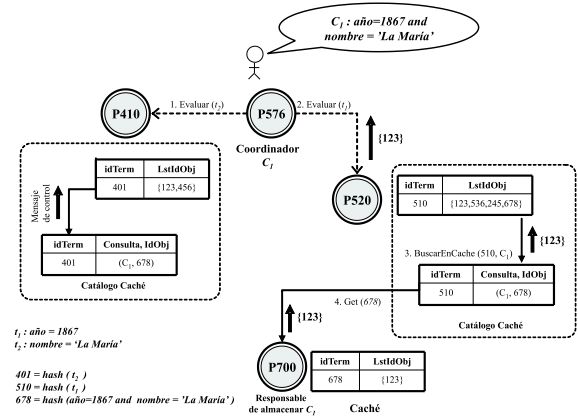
$C_1$ : año=1867 and nombre = 'La María'

P410

1. Evaluar ($t_2$)

P576

2. Evaluar ($t_1$)

Coordinador $C_1$

{123}

P520

| idTerm | LstIdObj |
|---|---|
| 401 | {123,456} |

Mensaje de control

| idTerm | Consulta, IdObj |
|---|---|
| 401 | ($C_1$, 678) |

Catálogo Caché

| idTerm | LstIdObj |
|---|---|
| 510 | {123,536,245,678} |

{123}

3. BuscarEnCache (510, $C_1$)

| idTerm | Consulta, IdObj |
|---|---|
| 510 | ($C_1$, 678) |

4. Get (678)

{123}

Catálogo Caché

$t_1$ : año = 1867
$t_2$ : nombre = 'La María'

401 = hash ( $t_2$ )
510 = hash ( $t_1$ )
678 = hash (año=1867 and nombre = 'La María')

P700

Responsable de almacenar $C_1$

| idTerm | LstIdObj |
|---|---|
| 678 | {123} |

Caché